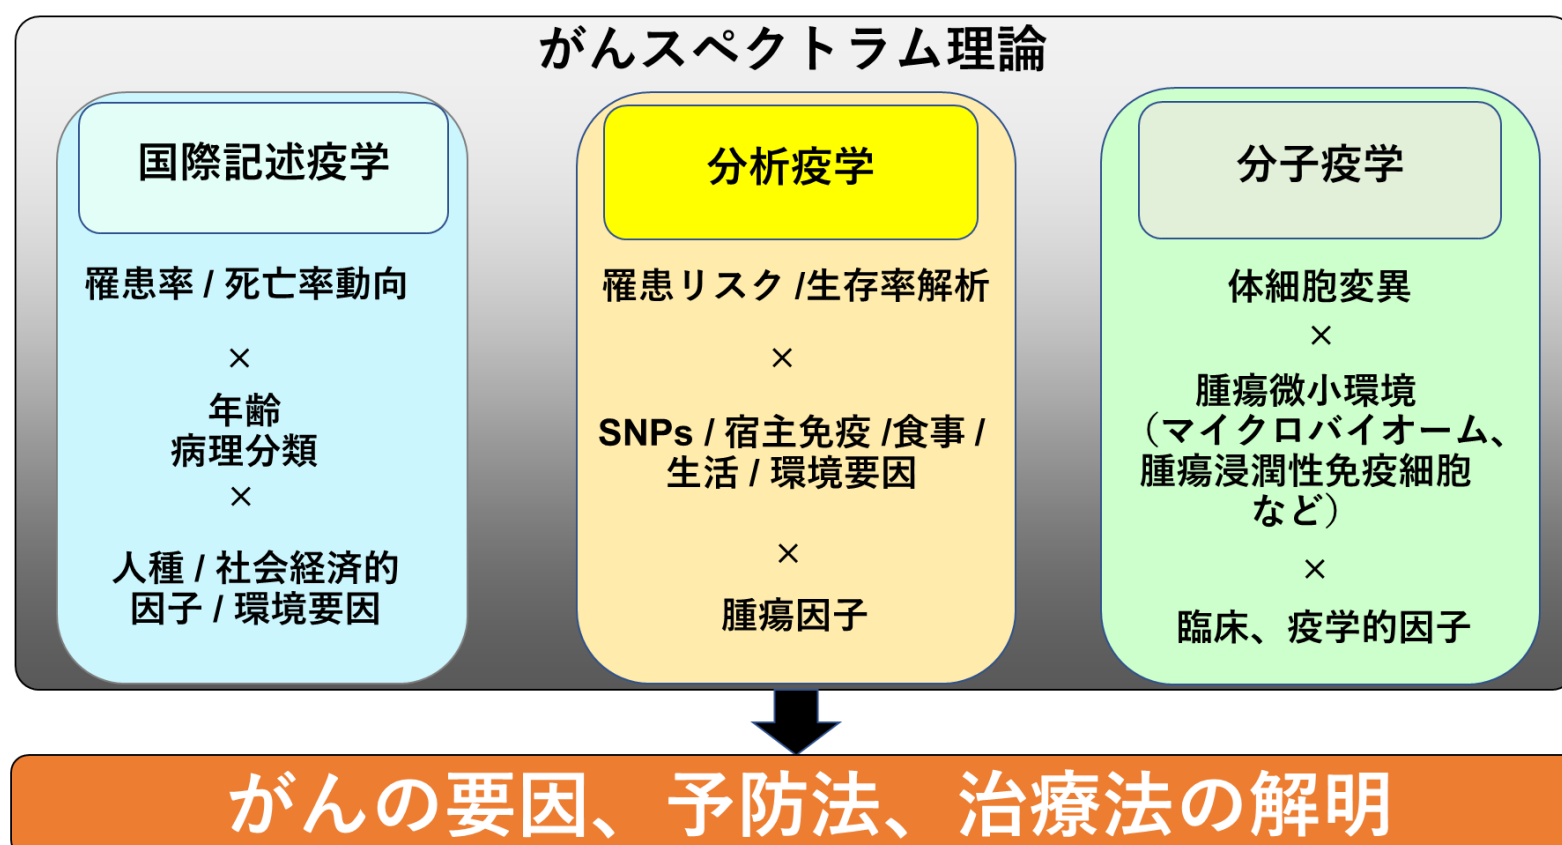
がんスペクトラム理論

国際記述疫学

罹患率 / 死亡率動向

×

年齢
病理分類

×

人種 / 社会経済的
因子 / 環境要因

分析疫学

罹患リスク /生存率解析

×

SNPs / 宿主免疫 /食事 /
生活 / 環境要因

×

腫瘍因子

分子疫学

体細胞変異

×

腫瘍微小環境
（マイクロバイオーム、
腫瘍浸潤性免疫細胞
など）

×

臨床、疫学的因子

がんの要因、予防法、治療法の解明